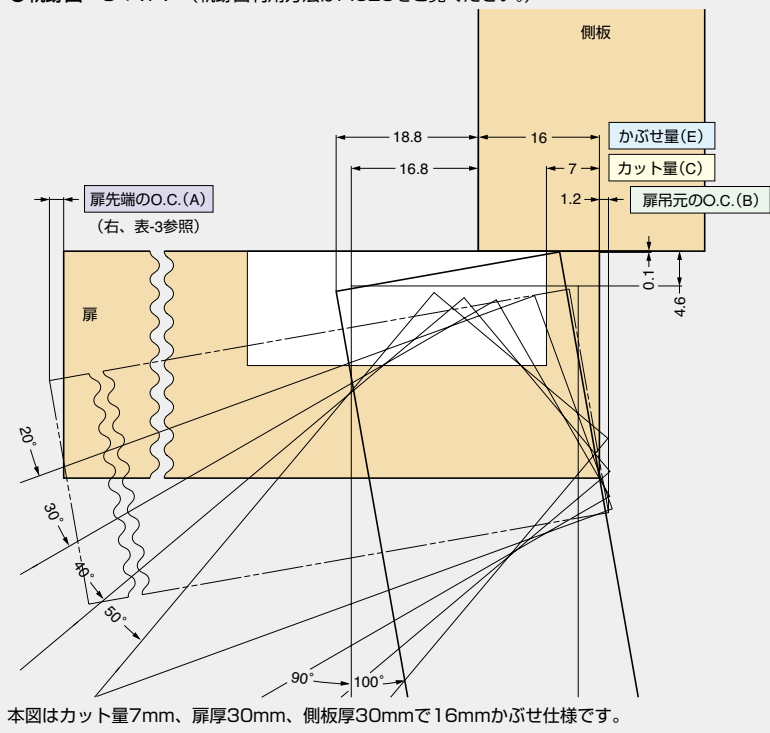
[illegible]

側板

18.8

16

かぶせ量(E)

16.8

7

カット量(C)

扉先端のO.C.(A)

（右、表-3参照）

1.2

扉吊元のO.C.(B)

0.1

4.6

扉

20°

30°

40°

50°

90°

100°

本図はカット量7mm、扉厚30mm、側板厚30mmで16mmかぶせ仕様です。